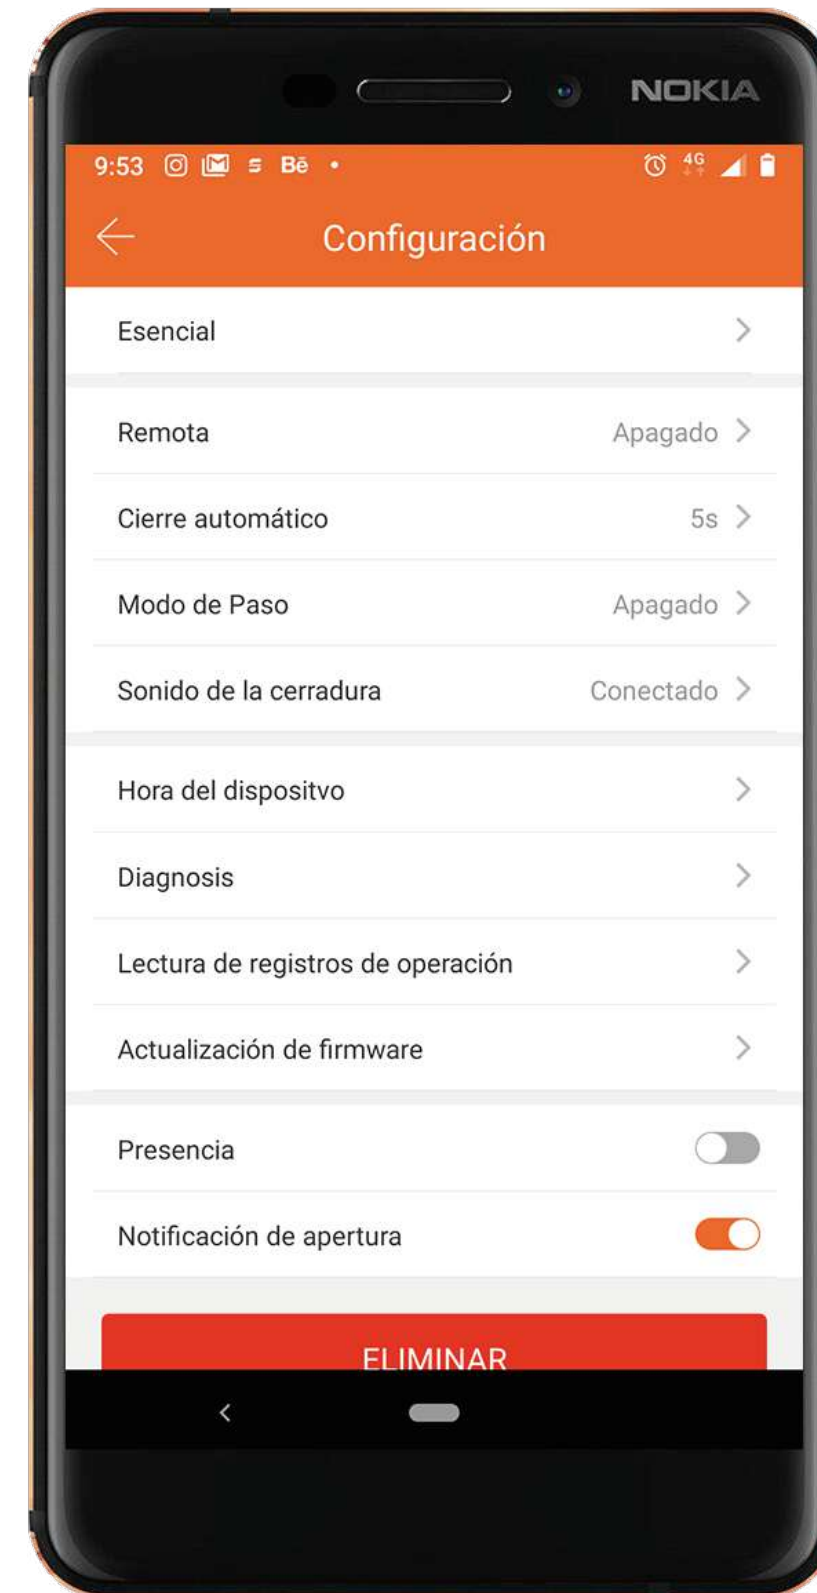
NOKIA

9:53 Bē 4G

Configuración

Esencial

Remota Apagado

Cierre automático 5s

Modo de Paso Apagado

Sonido de la cerradura Conectado

Hora del dispositvo

Diagnosis

Lectura de registros de operación

Actualización de firmware

Presencia

Notificación de apertura

ELIMINAR